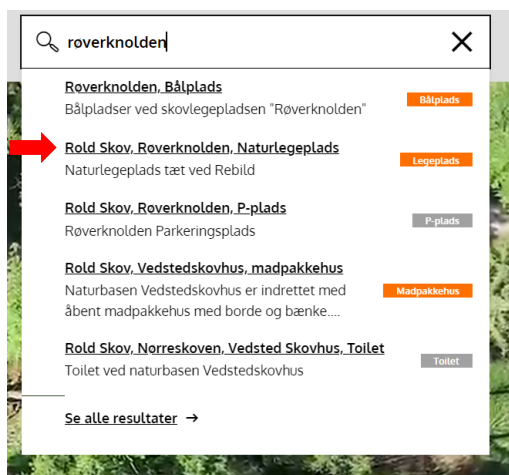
røverknolden

Røverknolden, Bålplads
Bålpladser ved skovlegepladsen "Røverknolden"
Bålplads

Rold Skov, Røverknolden, Naturlegeplads
Naturlegeplads tæt ved Rebild
Legeplads

Rold Skov, Røverknolden, P-plads
Røverknolden Parkeringsplads
P-plads

Rold Skov, Vedstedskovhus, madpakkehus
Naturbasen Vedstedskovhus er indrettet med åbent madpakkehus med borde og bænke....
Madpakkehus

Rold Skov, Nørreskoven, Vedsted Skovhus, Toilet
Toilet ved naturbasen Vedstedskovhus
Toilet

Se alle resultater →